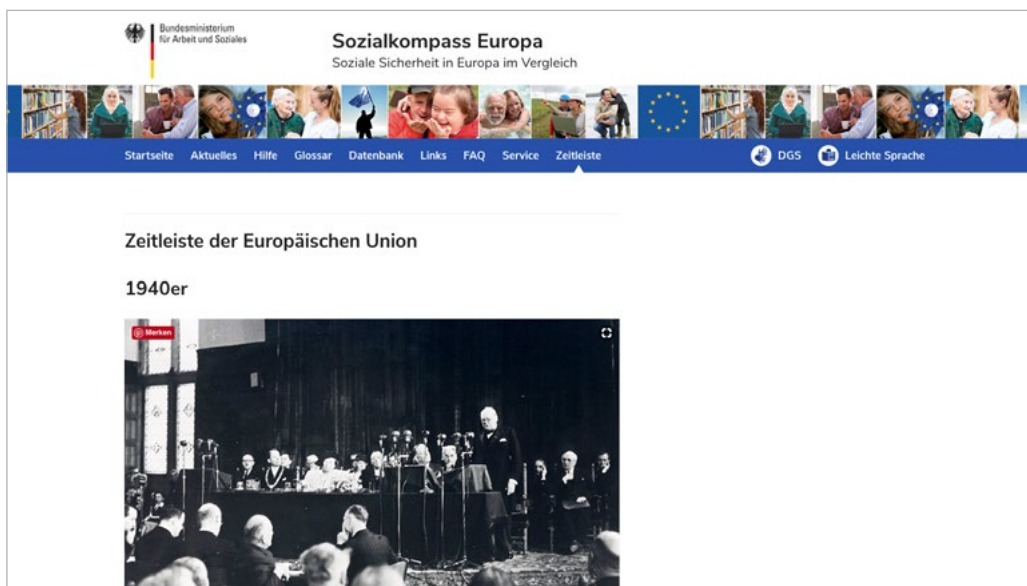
Bundesministerium
für Arbeit und Soziales

Sozialkompass Europa
Soziale Sicherheit in Europa im Vergleich

Startseite Aktuelles Hilfe Glossar Datenbank Links FAQ Service Zeitleiste

DGS Leichte Sprache

Zeitleiste der Europäischen Union

1940er

Merken